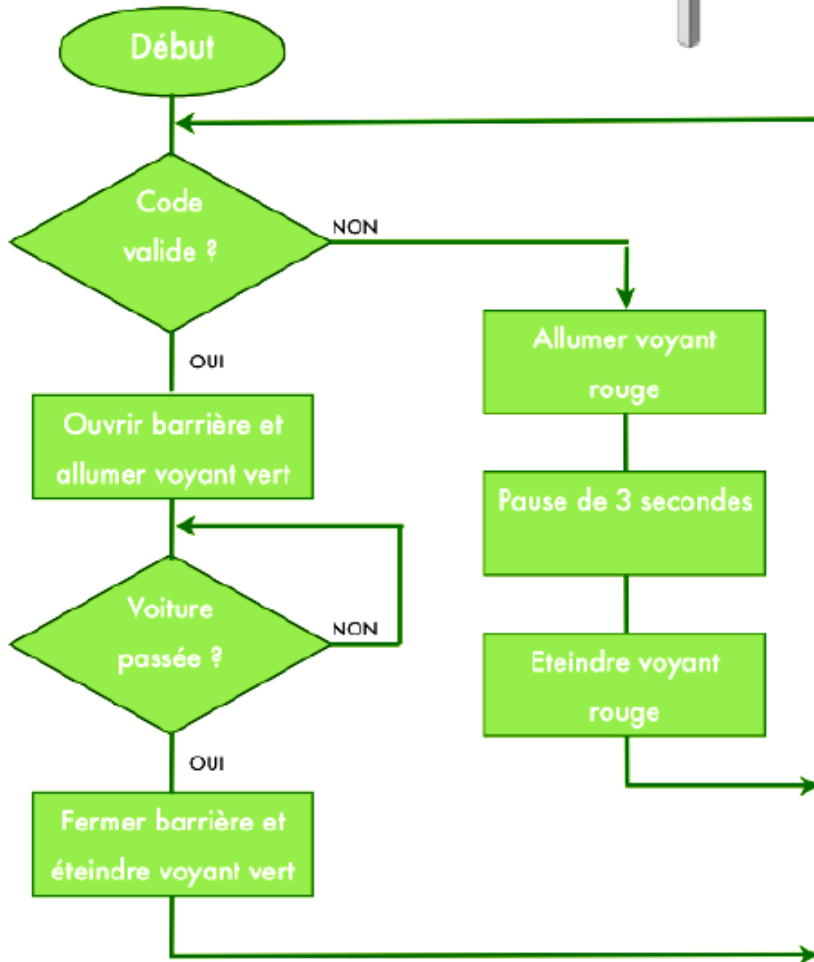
Début

Code valide ?

NON

OUI

Ouvrir barrière et allumer voyant vert

Allumer voyant rouge

Pause de 3 secondes

Voiture passée ?

NON

Eteindre voyant rouge

OUI

Fermer barrière et éteindre voyant vert